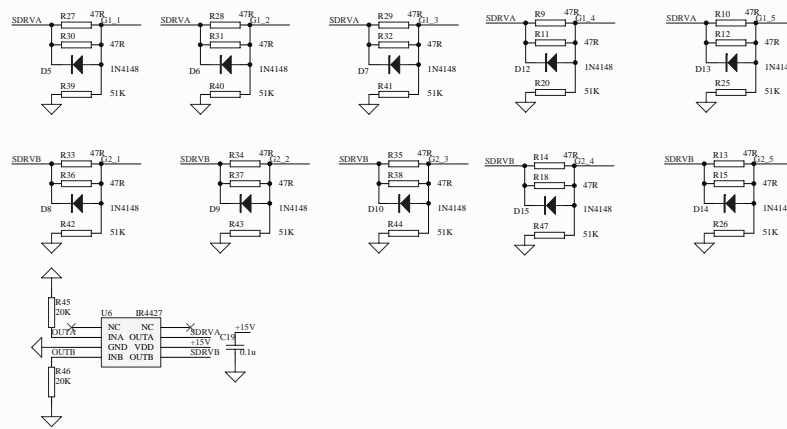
SDRVA R27 47R G1_1 R30 47R D5 1N4148 R39 51K

SDRVA R28 47R G1_2 R31 47R D6 1N4148 R40 51K

SDRVA R29 47R G1_3 R32 47R D7 1N4148 R41 51K

SDRVA R9 47R G1_4 R11 47R D12 1N4148 R20 51K

SDRVA R10 47R G1_5 R12 47R D13 1N414 R25 51K

SDRVB R33 47R G2_1 R36 47R D8 1N4148 R42 51K

SDRVB R34 47R G2_2 R37 47R D9 1N4148 R43 51K

SDRVB R35 47R G2_3 R38 47R D10 1N4148 R44 51K

SDRVB R14 47R G2_4 R18 47R D15 1N4148 R47 51K

SDRVB R13 47R G2_5 R15 47R D14 1N414 R26 51K

R45 20K
OUTA
OUTB
R46 20K

U6 IR4427
NC NC
INA OUTA
GND VDD
INB OUTB

SDRVA
+15V
SDRVB
+15V
C19
0.1u